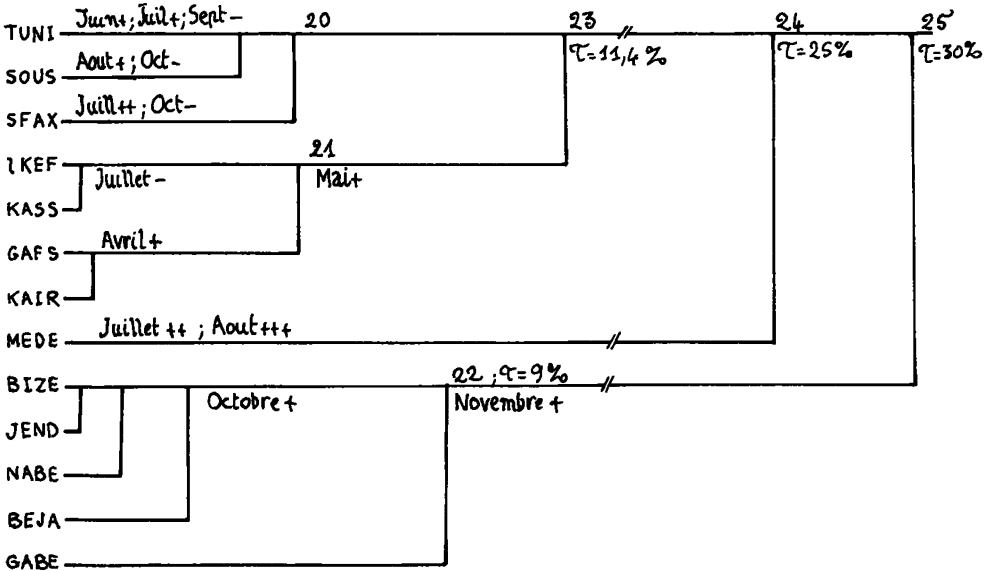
TUNI Juin+ ; Juil+ ; Sept –
SOUS Aout+ ; Oct-
SFAX Juill++ ; Oct-
20
23 $\tau$=11,4 %
24 $\tau$=25%
25 $\tau$=30%
LKEF
KASS Juillet -
21 Mai+
GAFS Avril+
KAIR
MEDE Juillet ++ ; Aout+++
BIZE
JEND
NABE
Octobre +
BEJA
22 ; $\tau$=9% Novembre +
GABE